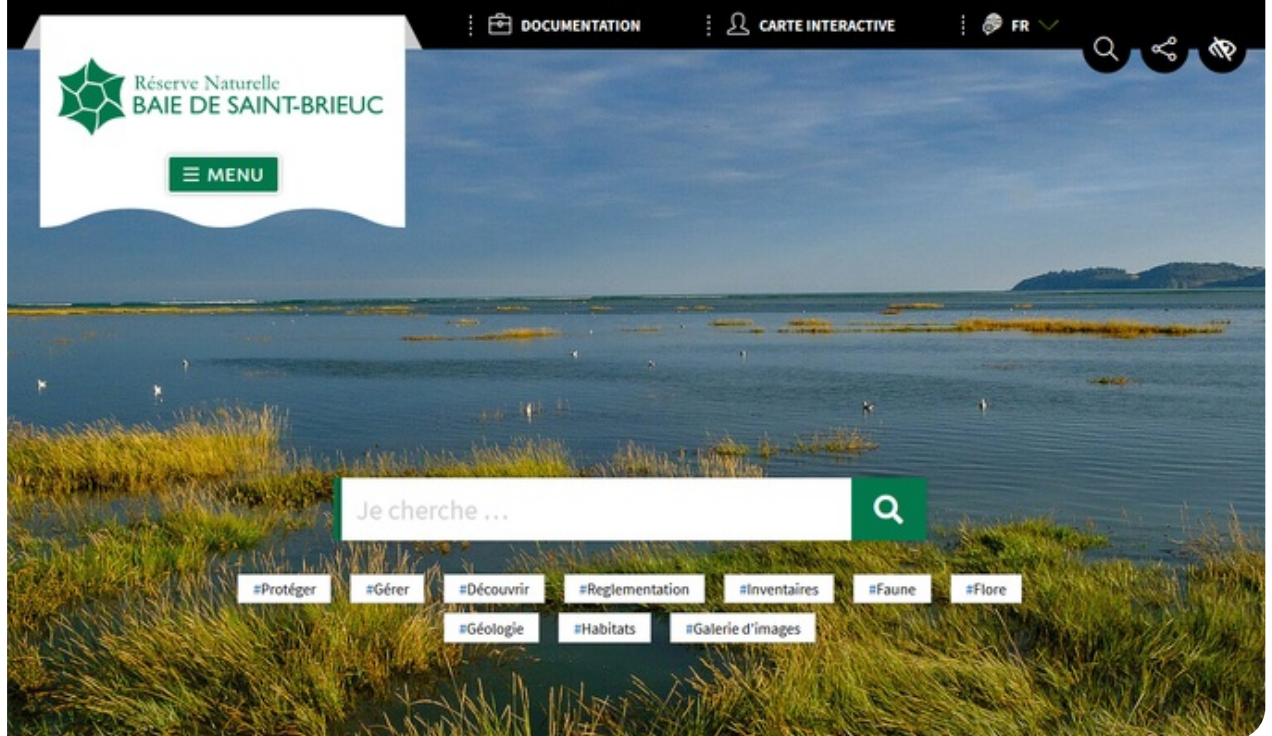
DOCUMENTATION
CARTE INTERACTIVE
FR

Réserve Naturelle
BAIE DE SAINT-BRIEUC

☰ MENU

Je cherche ...

#Protéger #Gérer #Découvrir #Reglementation #Inventaires #Faune #Flore
#Géologie #Habitats #Galerie d'images